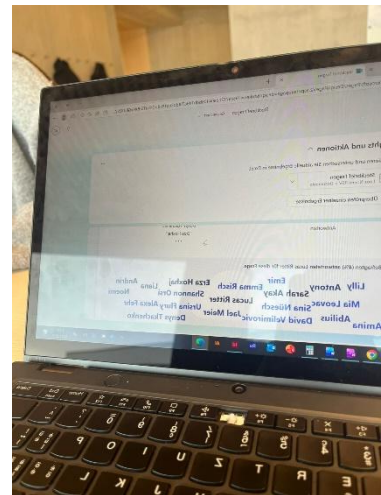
Lilly Antony Emir Emma Risch Erza Hoxhaj Liana Andrin
Sarah Akay Shannon Orti Noemi
Mia Leover Lucas Ritter Urzina Flury Alessa Fehr
Sina Nüesch Jael Meier Denys Tkachenko
Abilius David Velimirovic
Amina

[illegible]